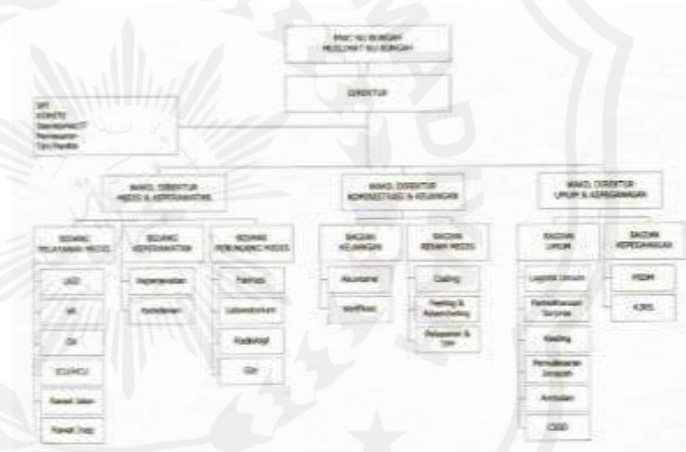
PWNU NU BUNGAH
MUSLIMAT NU BUNGAH

DIREKTUR

SPI
KOMITE
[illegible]
Pemasaran
Tim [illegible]

WAKIL DIREKTUR MEDIS & KEPERAWATAN

BIDANG PELAYANAN MEDIS
UGD
VK
OK
ICU/HCU
Rawat Jalan
Rawat Inap

BIDANG KEPERAWATAN
Keperawatan
Kebidanan

BIDANG PENUNJANG MEDIS
Farmasi
Laboratorium
Radiologi
Gizi

WAKIL DIREKTUR KEPESERTAAN & KEUANGAN

BAGIAN KEUANGAN
Akuntansi
Verifikasi

BAGIAN REKAM MEDIS
Coding
Filling & Assembling
Pelaporan & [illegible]

WAKIL DIREKTUR UMUM & KEPEGAWAIAN

BAGIAN UMUM
Logistik Umum
Pemeliharaan Sarana
Keeling
Pemulasaran Jenazah
Ambulan
CSSD

BAGIAN KEPEGAWAIAN
PSDM
K3RS